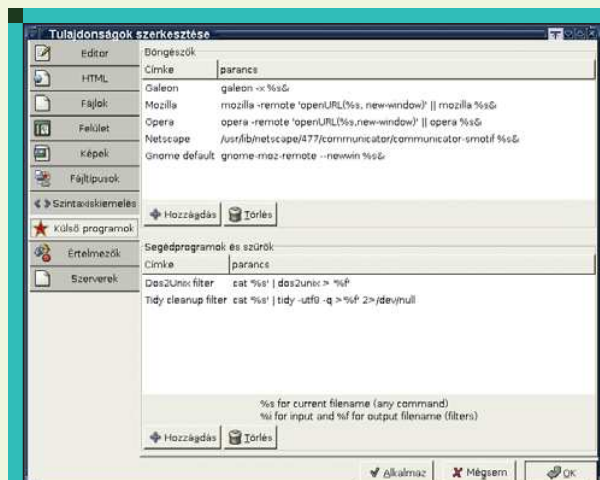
Tulajdonságok szerkesztése

Editor
HTML
Fájlok
Felület
Képek
Fájltípusok
Szintaxiskiemelés
Külső programok
Értelmezők
Szerverek

Böngészők

| Címke | parancs |
|---|---|
| Galeon | galeon -x %s& |
| Mozilla | mozilla -remote 'openURL(%s, new-window)' \|\| mozilla %s& |
| Opera | opera -remote 'openURL(%s, new-window)' \|\| opera %s& |
| Netscape | /usr/lib/netscape/477/communicator/communicator-smotif %s& |
| Gnome default | gnome-moz-remote --newwin %s& |

Hozzáadás
Törlés

Segédprogramok és szűrők

| Címke | parancs |
|---|---|
| Dos2Unix filter | cat %s' \| dos2unix > %f |
| Tidy cleanup filter | cat %s' \| tidy -utf8 -q > %f 2>/dev/null |

%s for current filename (any command)
%i for input and %f for output filename (filters)

Hozzáadás
Törlés

Alkalmaz
Mégsem
OK